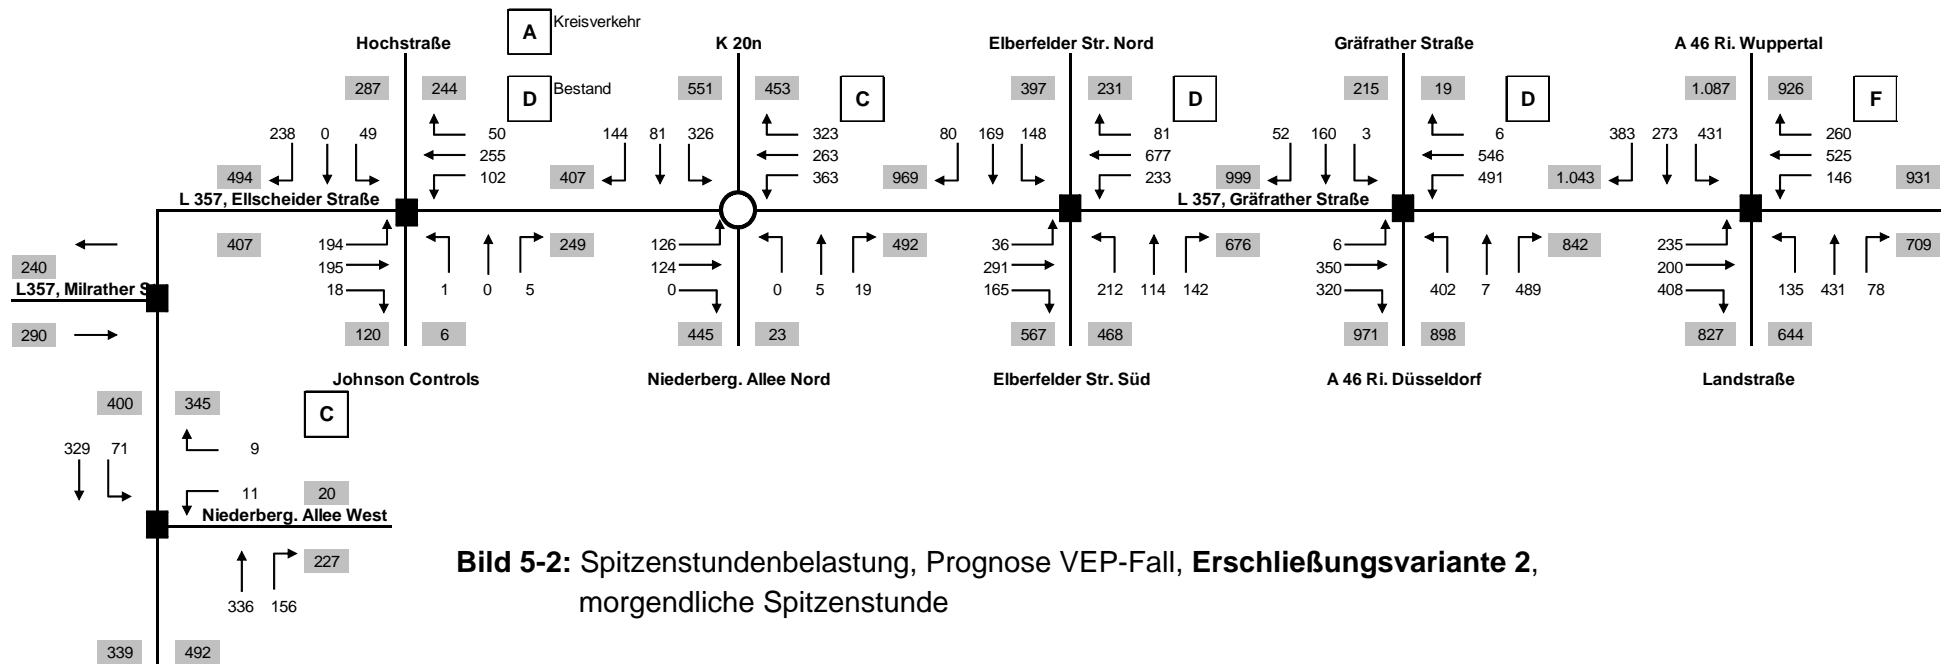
A Kreisverkehr

D Bestand

Hochstraße

287 244

238 0 49

50
255
102

494

L 357, Ellscheider Straße

407

194
195
18

1 0 5

249

120 6

Johnson Controls

K 20n

551 453

C

144 81 326

323
263
363

407

126
124
0

0 5 19

492

445 23

Niederberg. Allee Nord

Elberfelder Str. Nord

397 231

D

80 169 148

81
677
233

969

36
291
165

212 114 142

676

567 468

Elberfelder Str. Süd

Gräfrather Straße

215 19

D

52 160 3

6
546
491

999

L 357, Gräfrather Straße

6
350
320

402 7 489

842

971 898

A 46 Ri. Düsseldorf

A 46 Ri. Wuppertal

1.087 926

F

383 273 431

260
525
146

1.043

931

235
200
408

135 431 78

709

827 644

Landstraße

240

L357, Milrather S

290

400 345

C

9

329 71

11 20

Niederberg. Allee West

227

336 156

339 492

**Bild 5-2:** Spitzenstundenbelastung, Prognose VEP-Fall, **Erschließungsvariante 2**, morgendliche Spitzenstunde